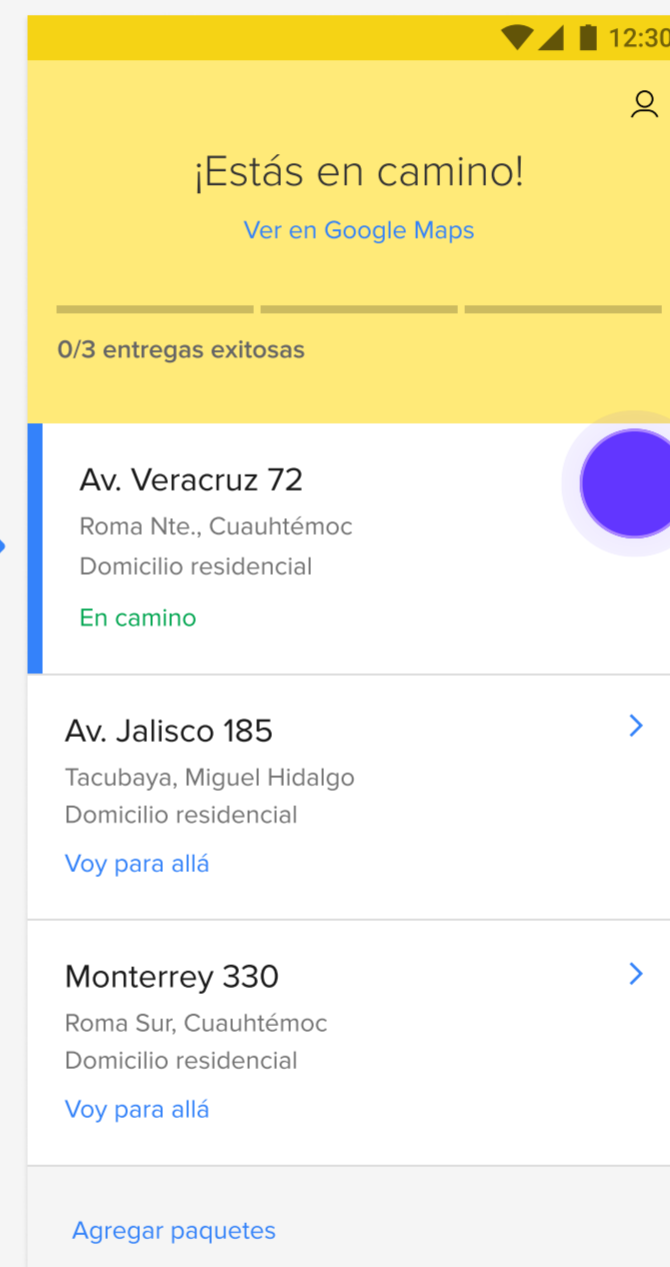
12:30

¡Estás en camino!

Ver en Google Maps

0/3 entregas exitosas

Av. Veracruz 72
Roma Nte., Cuauhtémoc
Domicilio residencial
En camino

Av. Jalisco 185
Tacubaya, Miguel Hidalgo
Domicilio residencial
Voy para allá

Monterrey 330
Roma Sur, Cuauhtémoc
Domicilio residencial
Voy para allá

Agregar paquetes